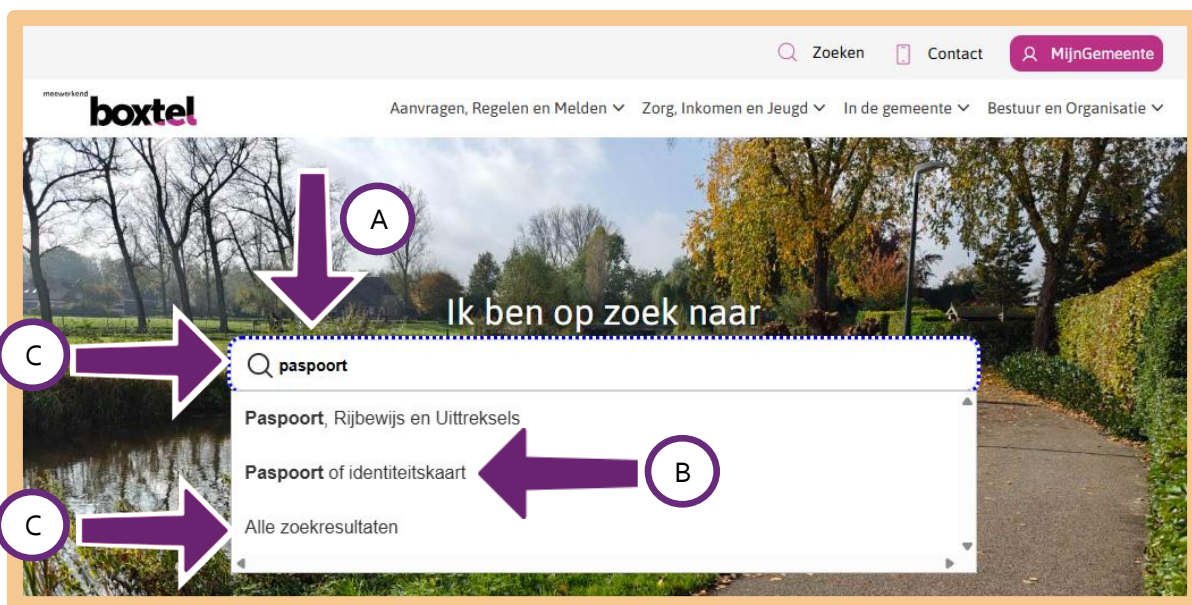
Zoeken Contact MijnGemeente

meewerkend boxtel

Aanvragen, Regelen en Melden Zorg, Inkomen en Jeugd In de gemeente Bestuur en Organisatie

A

Ik ben op zoek naar

C

paspoort

Paspoort, Rijbewijs en Uittreksels

Paspoort of identiteitskaart

B

C

Alle zoekresultaten